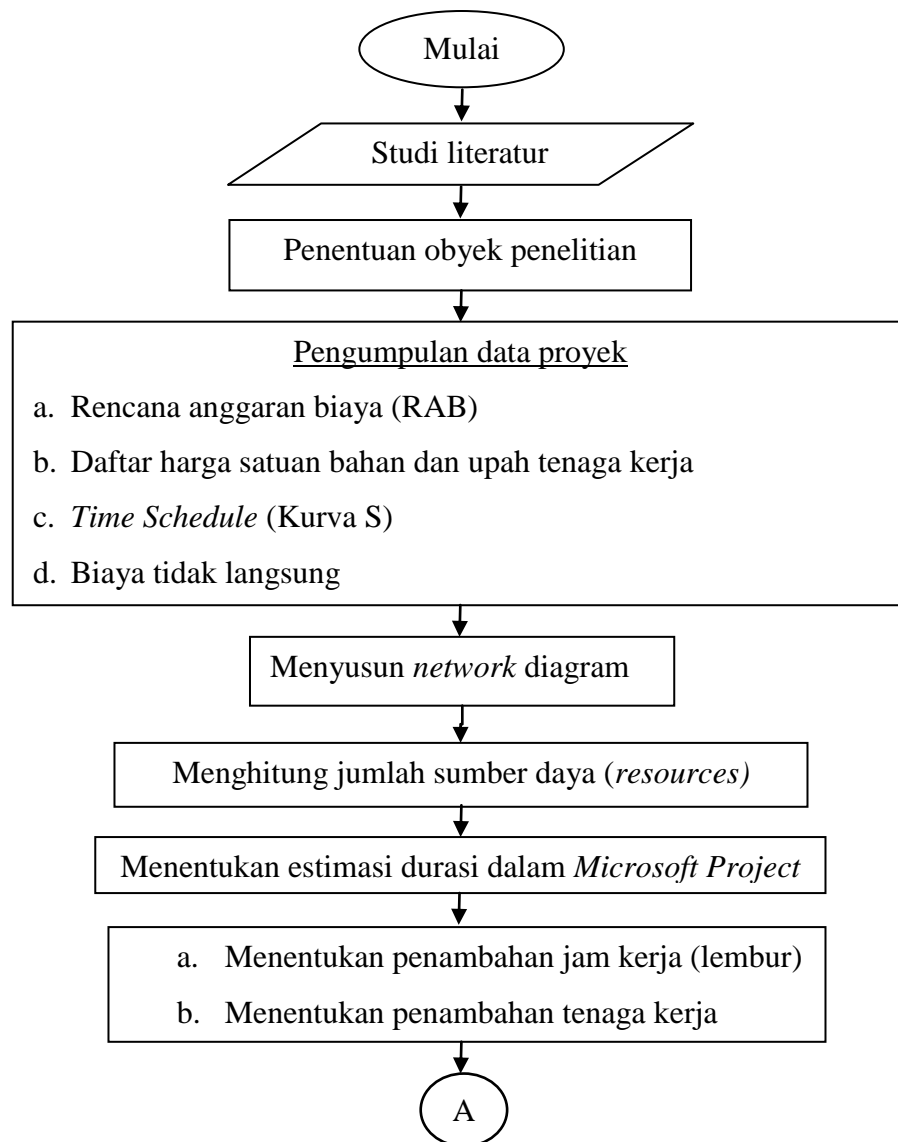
Mulai

Studi literatur

Penentuan obyek penelitian

Pengumpulan data proyek

a. Rencana anggaran biaya (RAB)

b. Daftar harga satuan bahan dan upah tenaga kerja

c. *Time Schedule* (Kurva S)

d. Biaya tidak langsung

Menyusun *network* diagram

Menghitung jumlah sumber daya (*resources)*

Menentukan estimasi durasi dalam *Microsoft Project*

a. Menentukan penambahan jam kerja (lembur)

b. Menentukan penambahan tenaga kerja

A